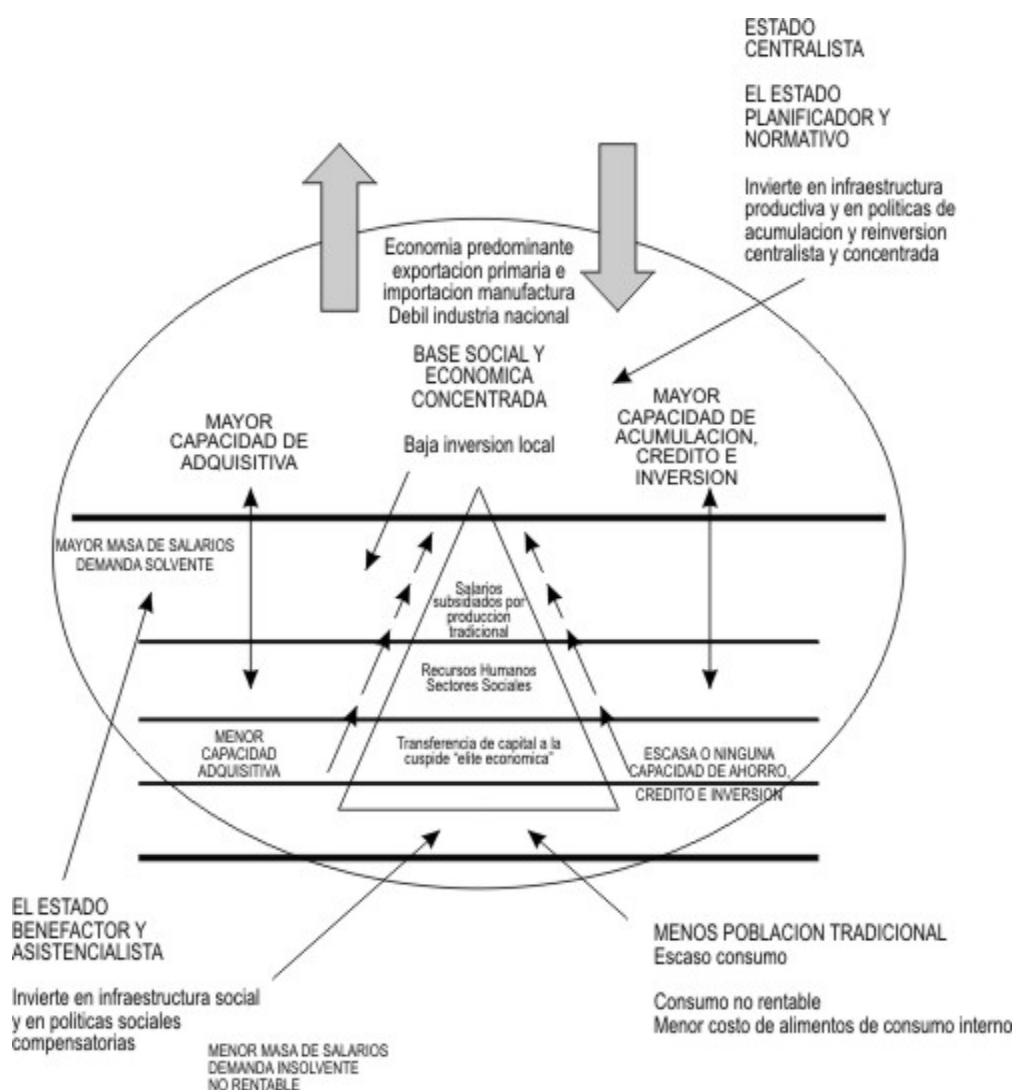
ESTADO CENTRALISTA

EL ESTADO PLANIFICADOR Y NORMATIVO

Invierte en infraestructura productiva y en politicas de acumulacion y reinversion centralista y concentrada

Economia predominante exportacion primaria e importacion manufactura Debil industria nacional

BASE SOCIAL Y ECONOMICA CONCENTRADA

Baja inversion local

MAYOR CAPACIDAD DE ADQUISITIVA

MAYOR CAPACIDAD DE ACUMULACION, CREDITO E INVERSION

MAYOR MASA DE SALARIOS DEMANDA SOLVENTE

Salarios subsidiados por produccion tradicional

Recursos Humanos Sectores Sociales

Transferencia de capital a la cuspide "elite economica"

MENOR CAPACIDAD ADQUISITIVA

ESCASA O NINGUNA CAPACIDAD DE AHORRO, CREDITO E INVERSION

EL ESTADO BENEFACTOR Y ASISTENCIALISTA

Invierte en infraestructura social y en politicas sociales compensatorias

MENOS POBLACION TRADICIONAL
Escaso consumo

Consumo no rentable
Menor costo de alimentos de consumo interno

MENOR MASA DE SALARIOS DEMANDA INSOLVENTE NO RENTABLE